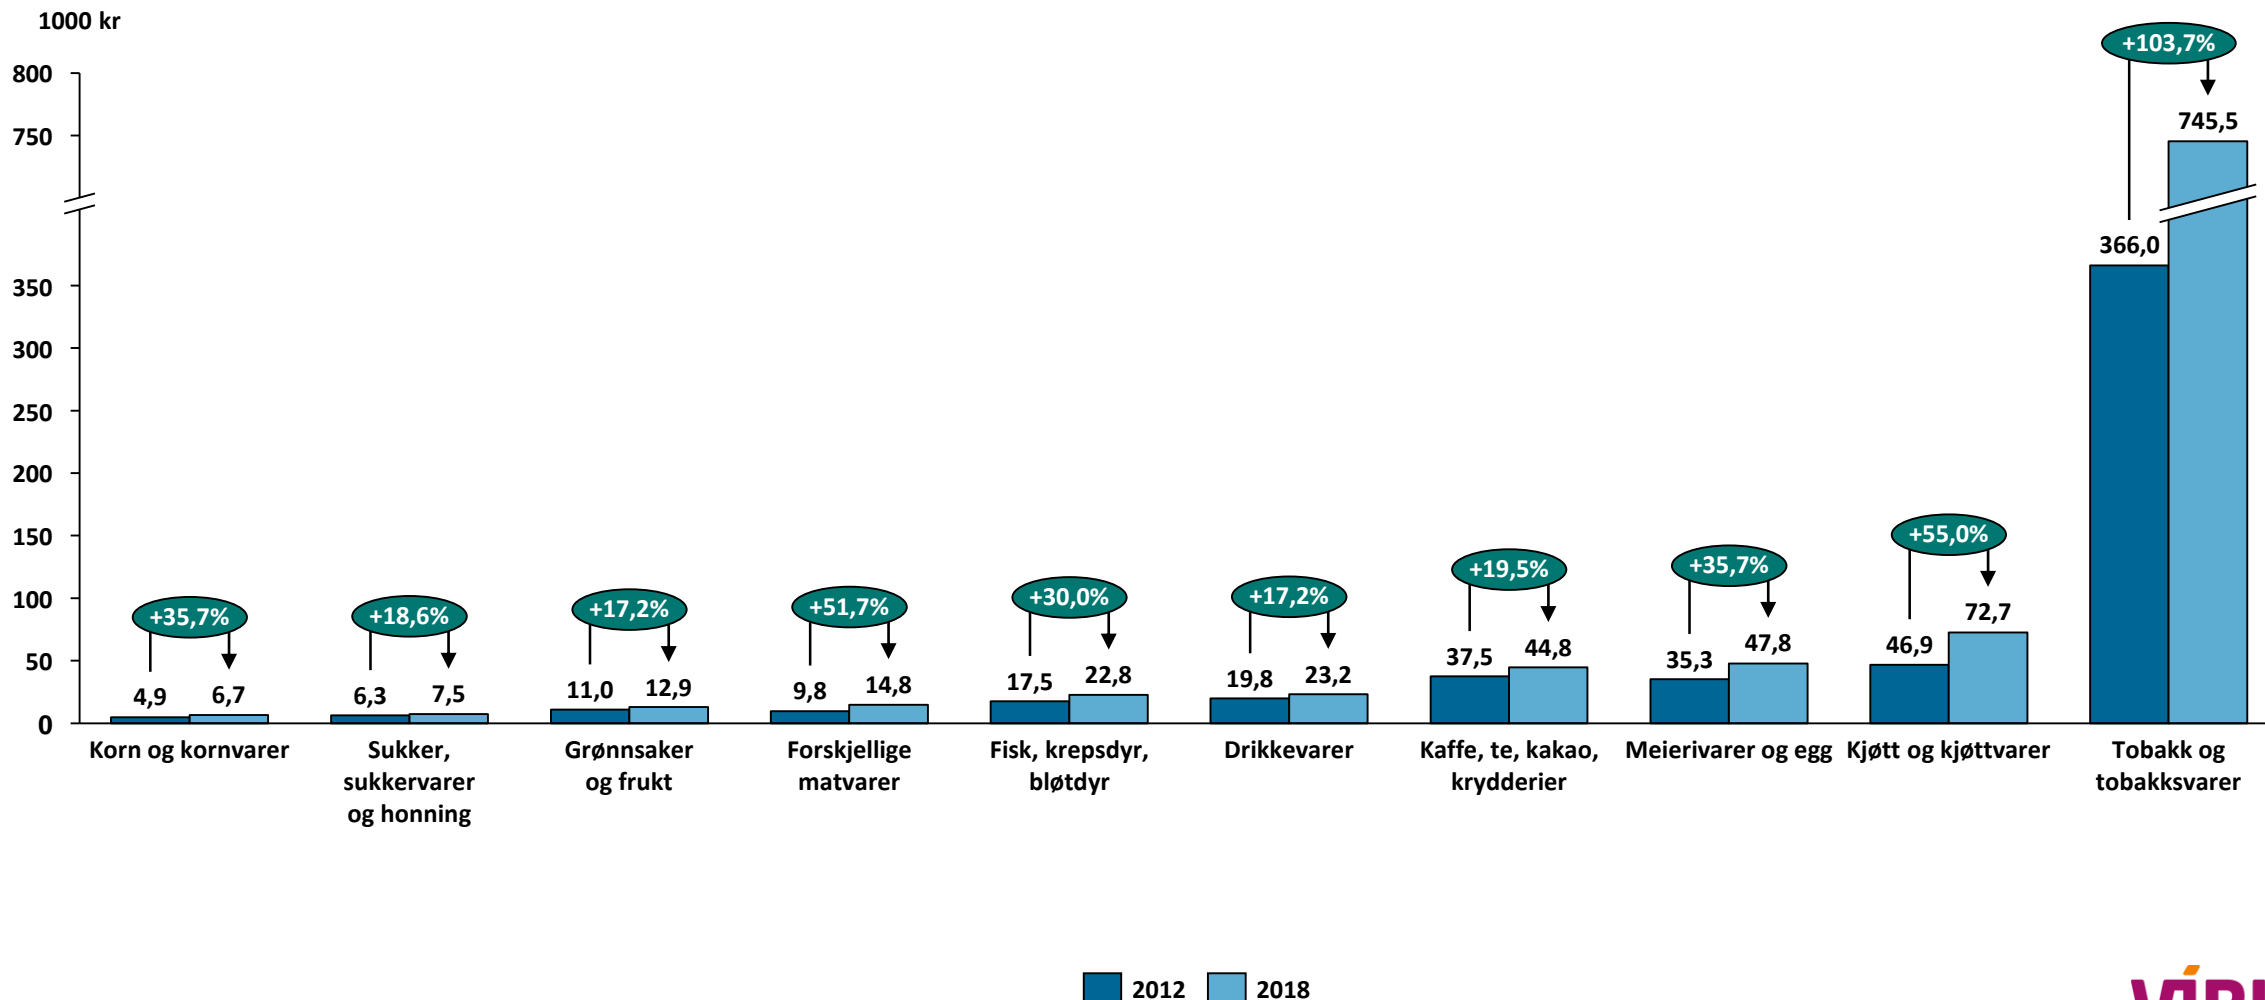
1000 kr

800
750
350
300
250
200
150
100
50
0

+35,7%
4,9 6,7
Korn og kornvarer

+18,6%
6,3 7,5
Sukker, sukkervarer og honning

+17,2%
11,0 12,9
Grønnsaker og frukt

+51,7%
9,8 14,8
Forskjellige matvarer

+30,0%
17,5 22,8
Fisk, krepsdyr, bløtdyr

+17,2%
19,8 23,2
Drikkevarer

+19,5%
37,5 44,8
Kaffe, te, kakao, krydderier

+35,7%
35,3 47,8
Meierivarer og egg

+55,0%
46,9 72,7
Kjøtt og kjøttvarer

+103,7%
366,0 745,5
Tobakk og tobakksvarer

2012 2018

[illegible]